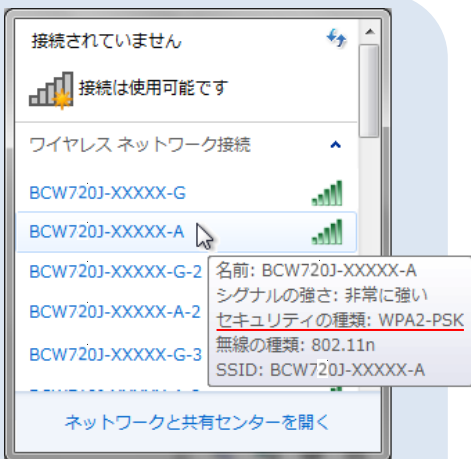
接続されていません

接続は使用可能です

ワイヤレス ネットワーク接続

BCW720J-XXXXX-G

BCW720J-XXXXX-A

BCW720J-XXXXX-G-2

BCW720J-XXXXX-A-2

BCW720J-XXXXX-G-3

名前: BCW720J-XXXXX-A
シグナルの強さ: 非常に強い
セキュリティの種類: WPA2-PSK
無線の種類: 802.11n
SSID: BCW720J-XXXXX-A

ネットワークと共有センターを開く